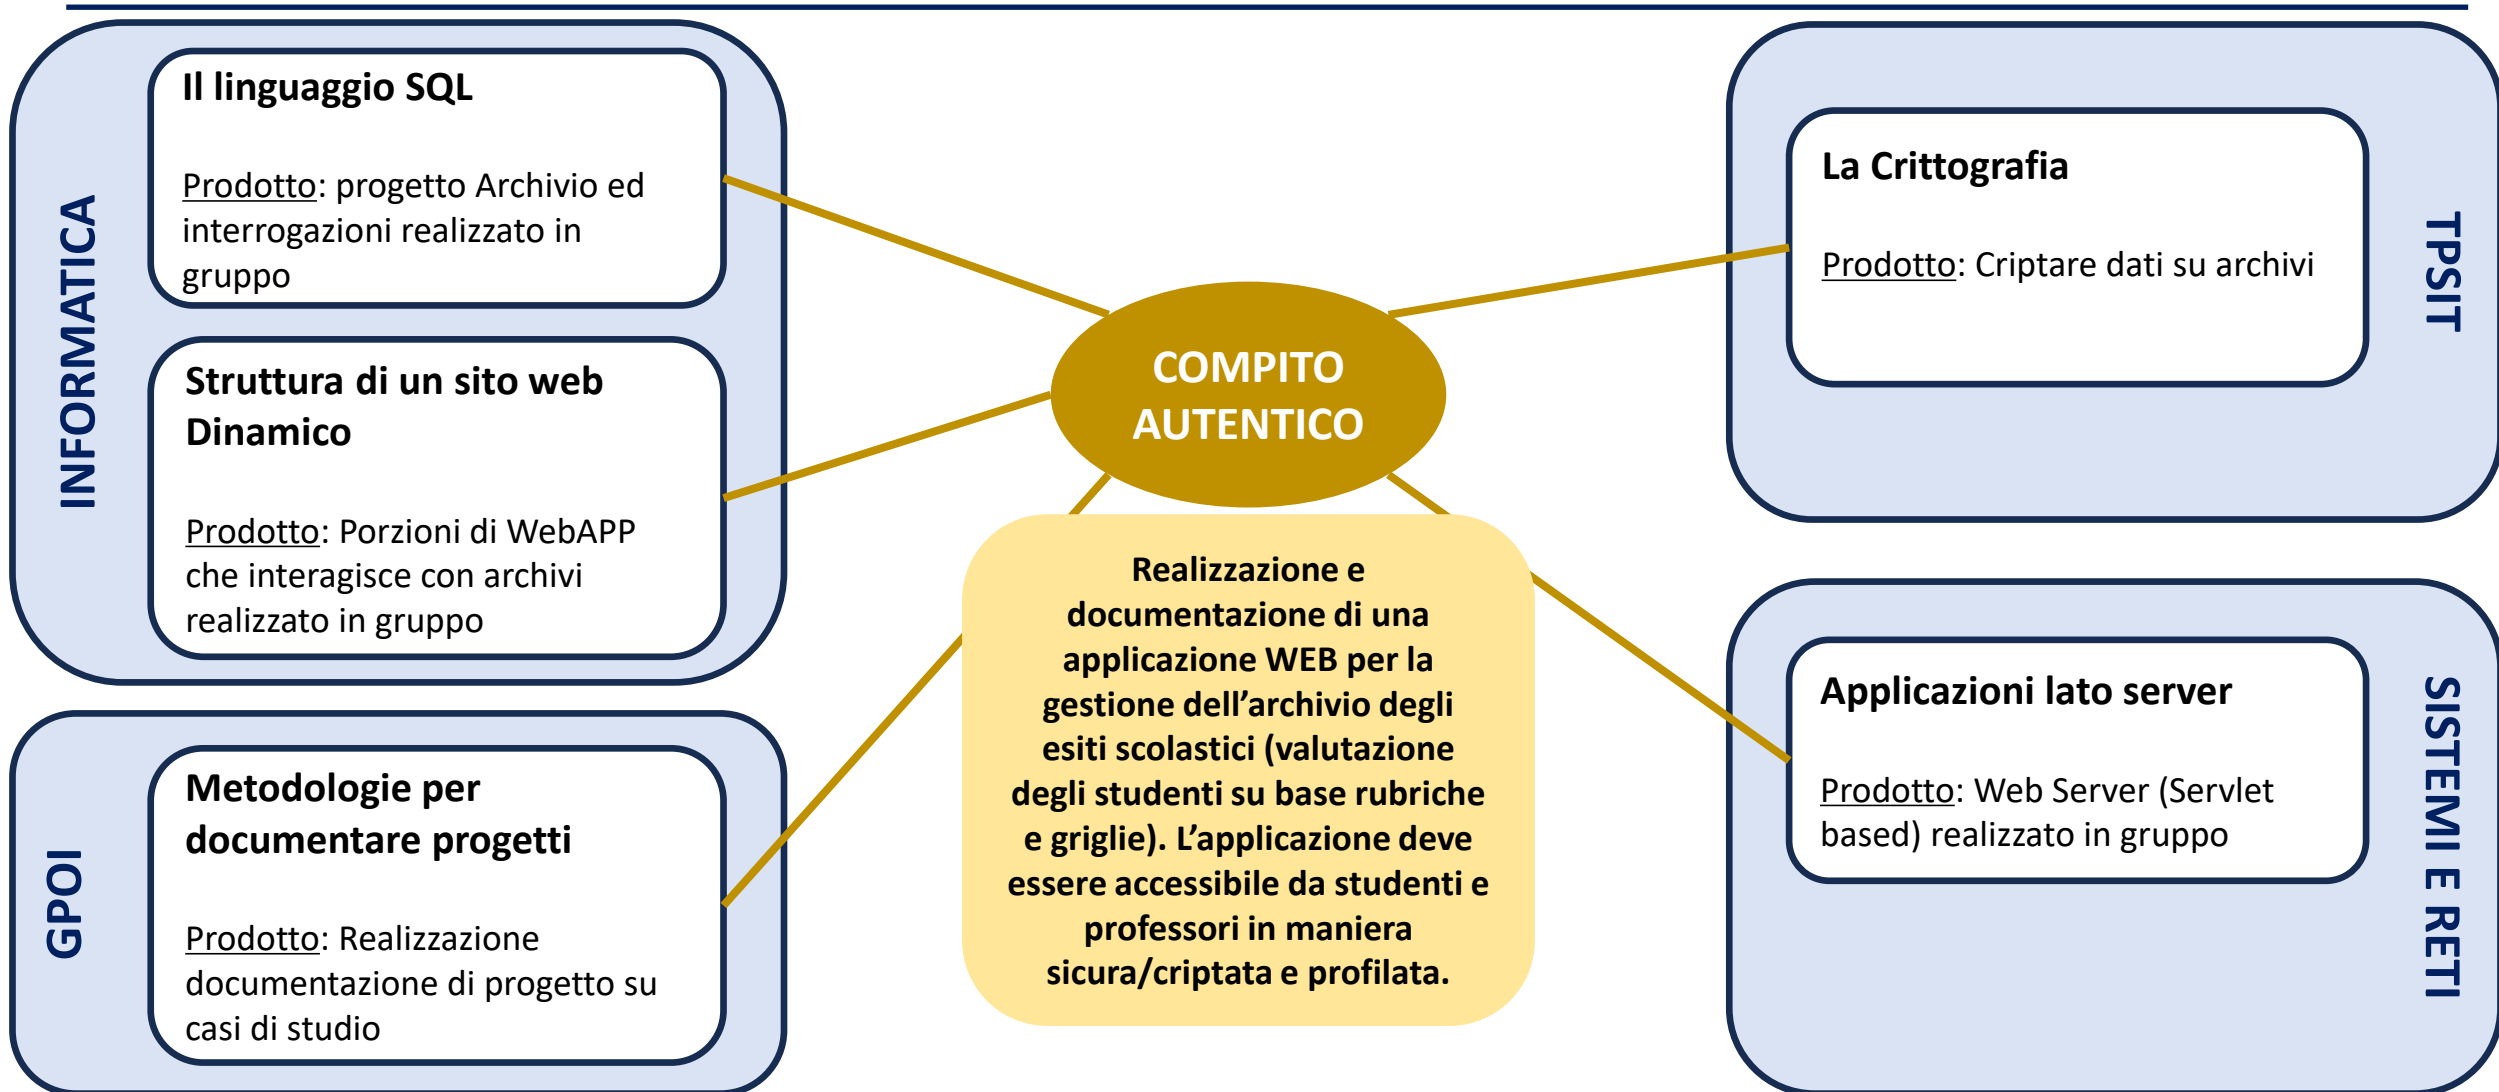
INFORMATICA

Il linguaggio SQL

Prodotto: progetto Archivio ed interrogazioni realizzato in gruppo

Struttura di un sito web Dinamico

Prodotto: Porzioni di WebAPP che interagisce con archivi realizzato in gruppo

GPOI

Metodologie per documentare progetti

Prodotto: Realizzazione documentazione di progetto su casi di studio

COMPITO AUTENTICO

Realizzazione e documentazione di una applicazione WEB per la gestione dell'archivio degli esiti scolastici (valutazione degli studenti su base rubriche e griglie). L'applicazione deve essere accessibile da studenti e professori in maniera sicura/criptata e profilata.

TPSIT

La Crittografia

Prodotto: Criptare dati su archivi

SISTEMI E RETI

Applicazioni lato server

Prodotto: Web Server (Servlet based) realizzato in gruppo